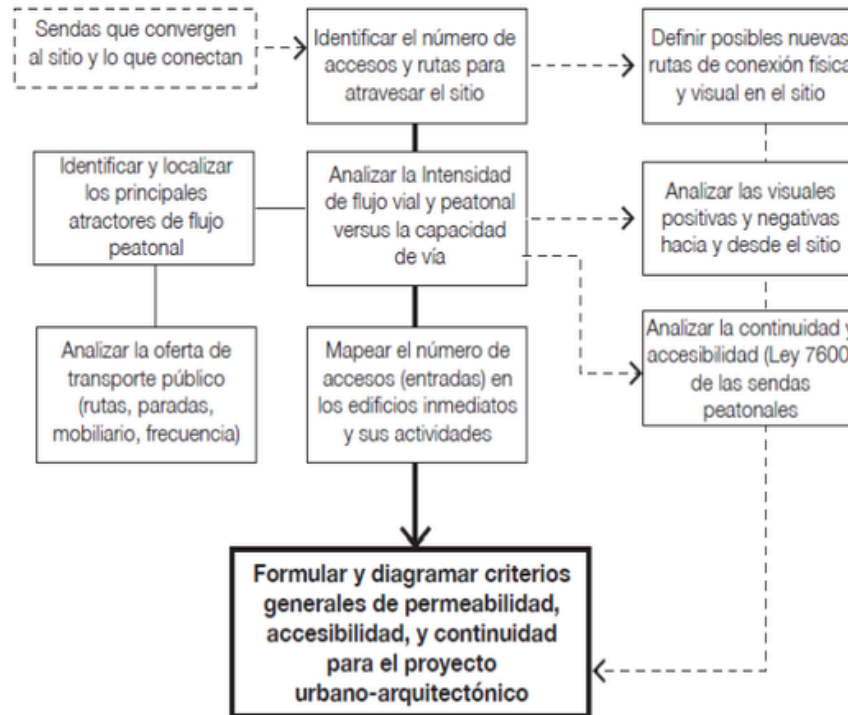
Sendas que convergen al sitio y lo que conectan

Identificar el número de accesos y rutas para atravesar el sitio

Definir posibles nuevas rutas de conexión física y visual en el sitio

Identificar y localizar los principales atractores de flujo peatonal

Analizar la Intensidad de flujo vial y peatonal versus la capacidad de vía

Analizar las visuales positivas y negativas hacia y desde el sitio

Analizar la oferta de transporte público (rutas, paradas, mobiliario, frecuencia)

Mapear el número de accesos (entradas) en los edificios inmediatos y sus actividades

Analizar la continuidad y accesibilidad (Ley 7600 de las sendas peatonales

Formular y diagramar criterios generales de permeabilidad, accesibilidad, y continuidad para el proyecto urbano-arquitectónico